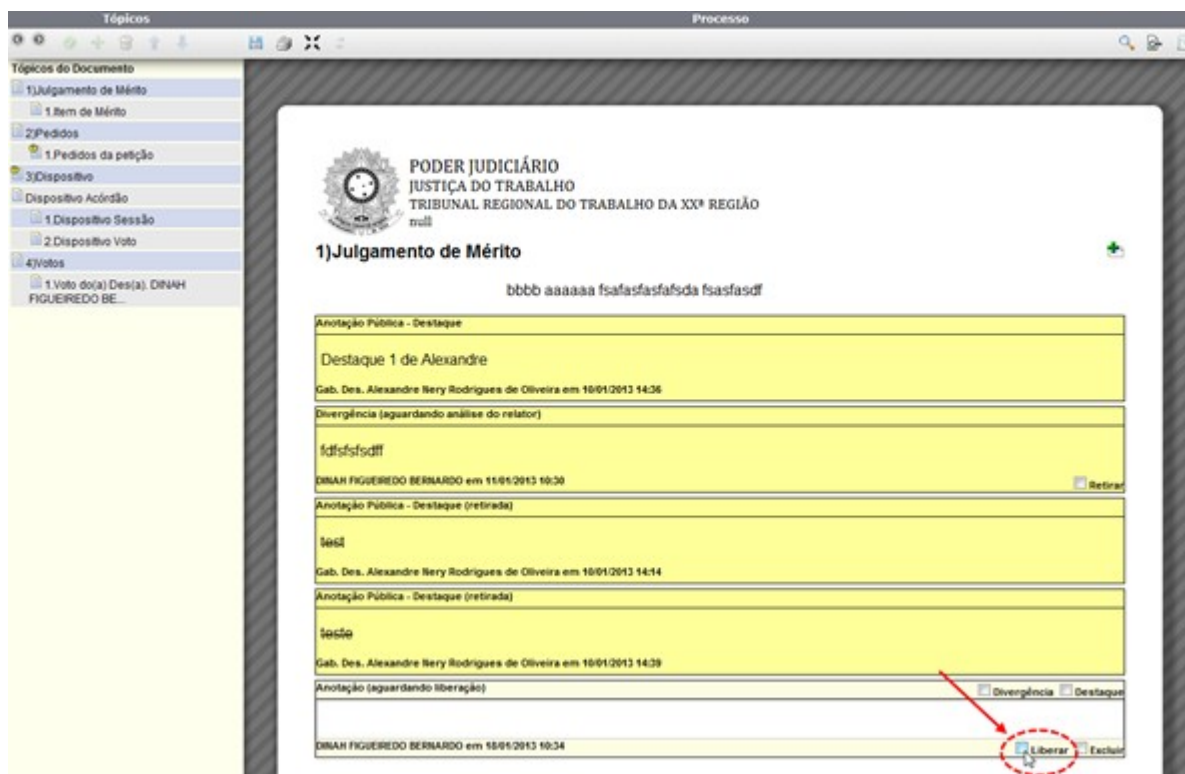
Tópicos

Processo

Tópicos do Documento

1)Julgamento de Mérito

1.Item de Mérito

2)Pedidos

1.Pedidos da petição

3)Dispositivo

Dispositivo Acórdão

1.Dispositivo Sessão

2.Dispositivo Voto

4)Votos

1.Voto do(a) Des(a). DINAH FIGUEIREDO BE...

PODER JUDICIÁRIO
JUSTIÇA DO TRABALHO
TRIBUNAL REGIONAL DO TRABALHO DA XXª REGIÃO
null

1)Julgamento de Mérito

bbbb aaaaaa fsafasfasfafsda fsasfasdf

Anotação Pública - Destaque

Destaque 1 de Alexandre

Gab. Des. Alexandre Nery Rodrigues de Oliveira em 10/01/2013 14:36

Divergência (aguardando análise do relator)

fdfsfsfsdff

DINAH FIGUEIREDO BERNARDO em 11/01/2013 10:30

Retirar

Anotação Pública - Destaque (retirada)

test

Gab. Des. Alexandre Nery Rodrigues de Oliveira em 10/01/2013 14:14

Anotação Pública - Destaque (retirada)

teste

Gab. Des. Alexandre Nery Rodrigues de Oliveira em 10/01/2013 14:39

Anotação (aguardando liberação)

Divergência Destaque

DINAH FIGUEIREDO BERNARDO em 18/01/2013 10:34

Liberar Excluir